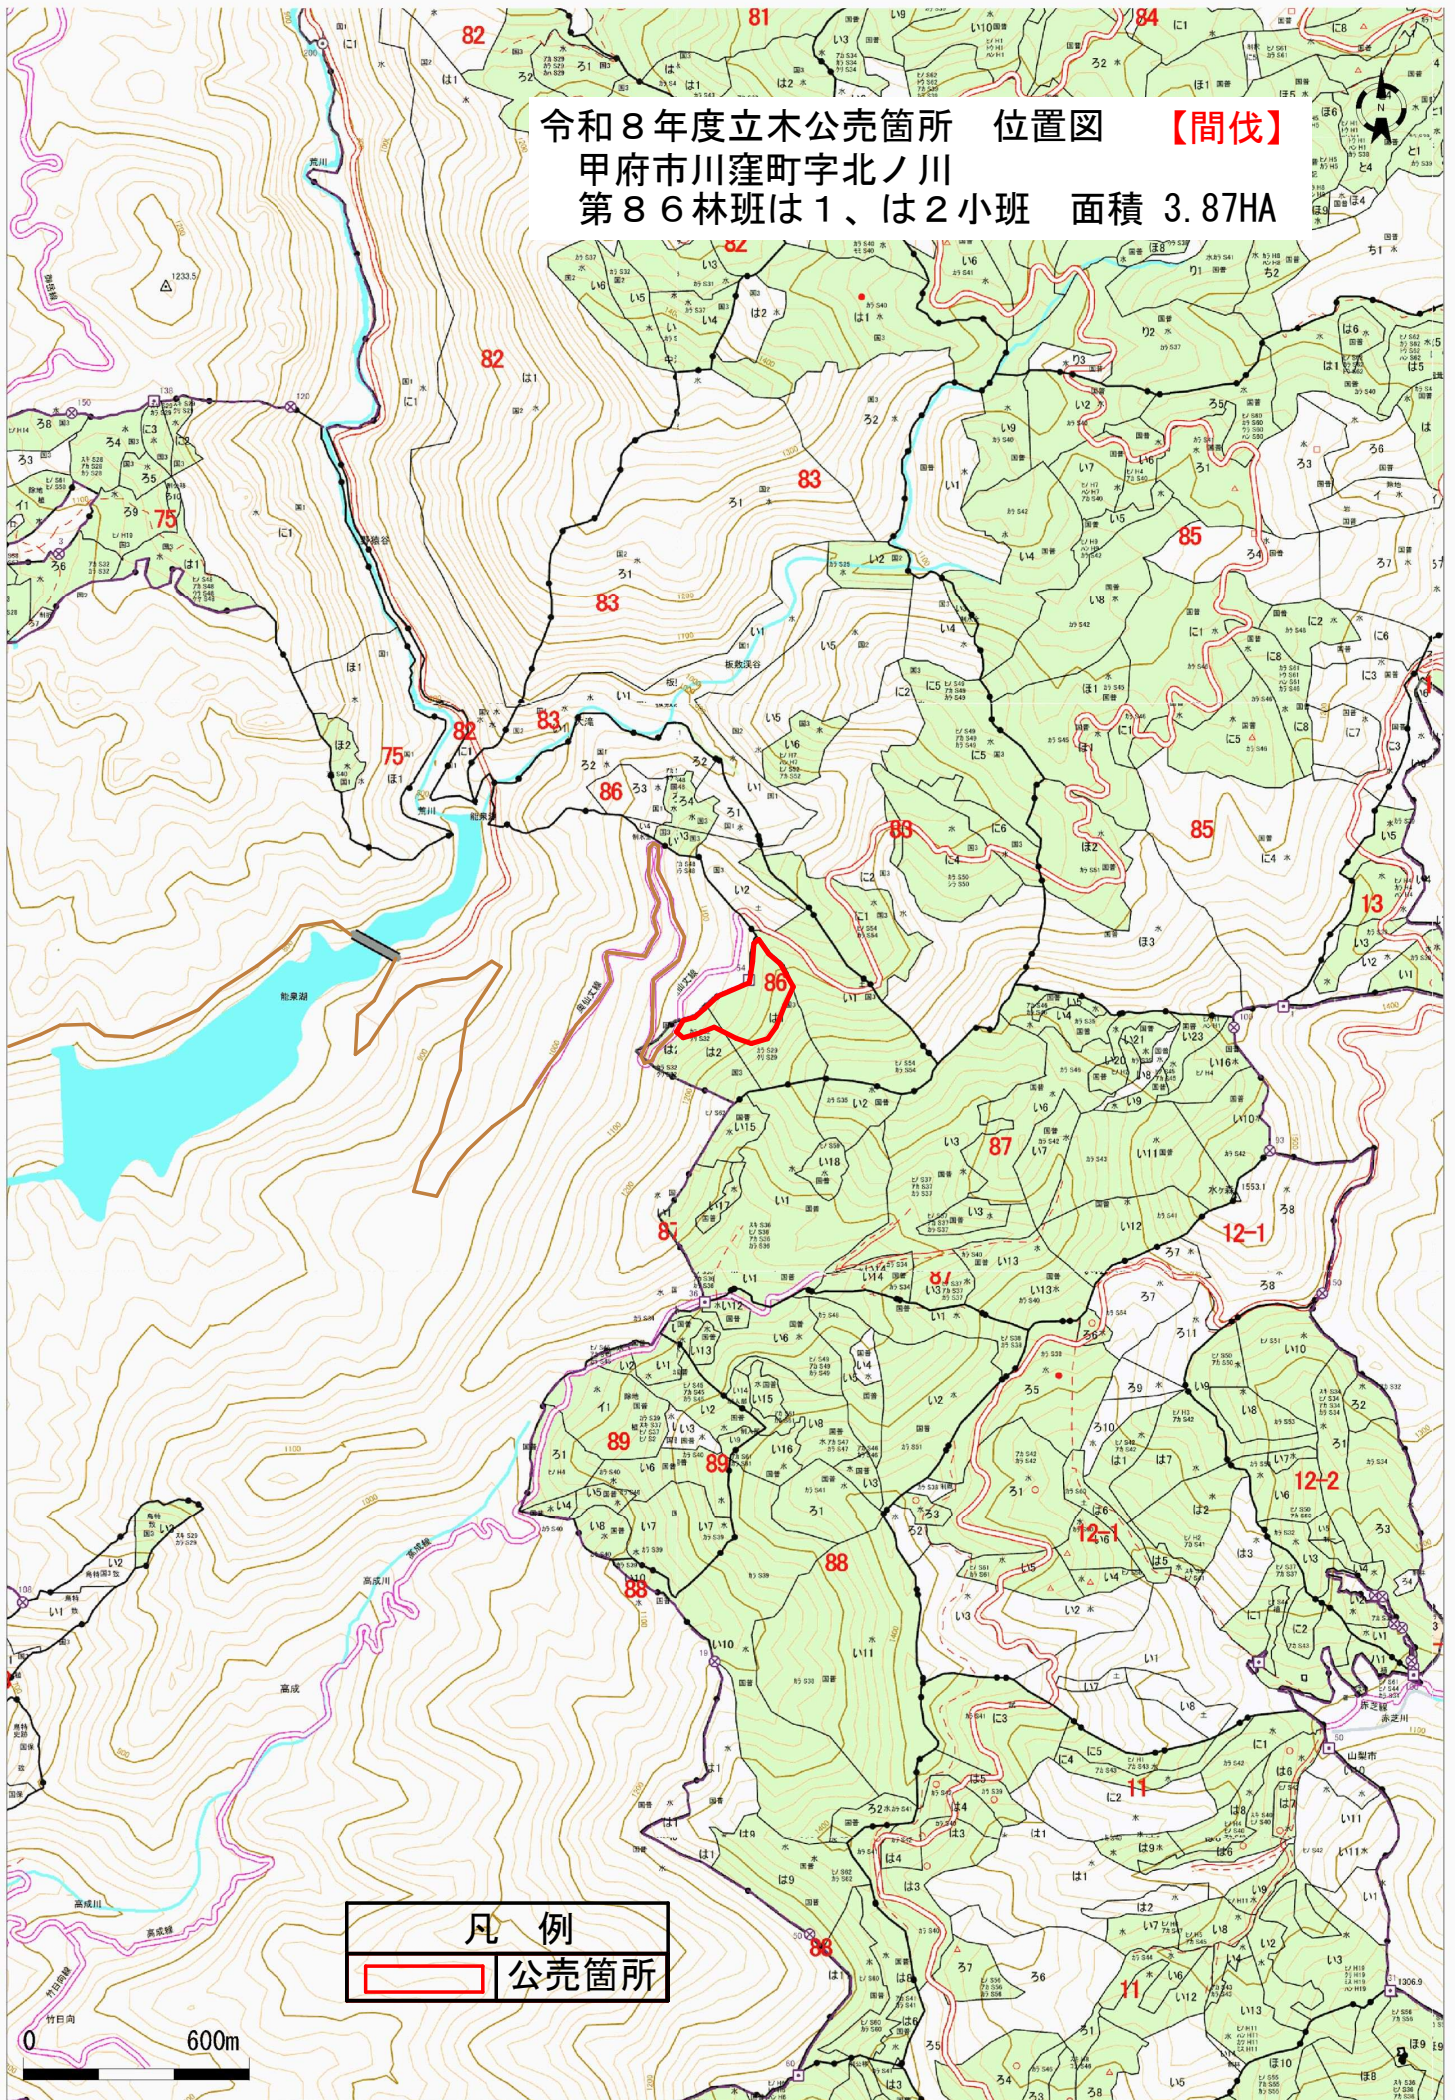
令和８年度立木公売箇所　位置図　【間伐】
甲府市川窪町字北ノ川
第８６林班は１、は２小班　面積 3.87HA

81
82
84
82
82
83
83
75
85
83
82
75
83
86
86
85
83
13
87
87
12-1
87
89
89
12-2
88
12-1
88
11
88
11

凡　例
公売箇所

0
600m